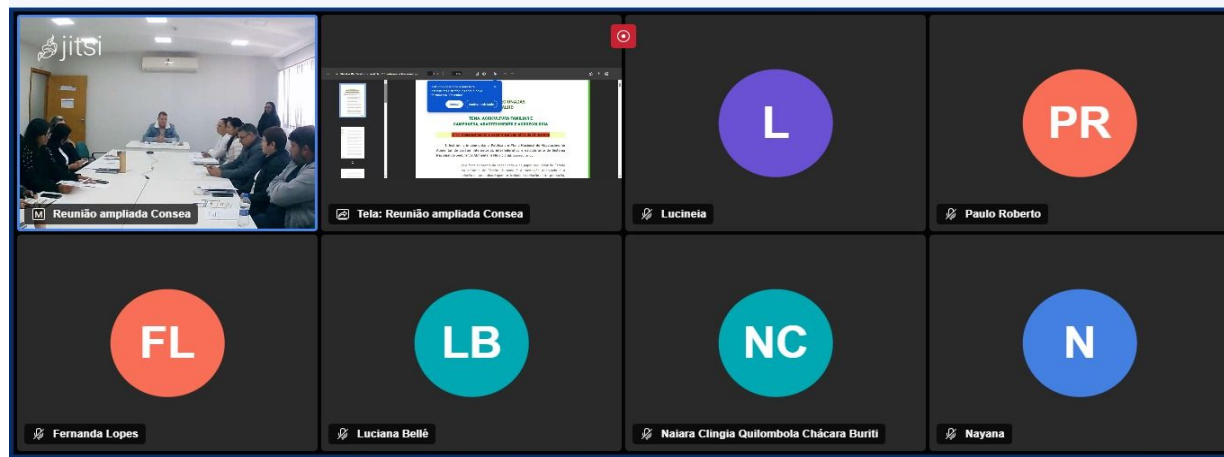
jitsi

M Reunião ampliada Consea

Tela: Reunião ampliada Consea

TEMA: AGRICULTURA FAMILIAR E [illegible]

L

Lucineia

PR

Paulo Roberto

FL

Fernanda Lopes

LB

Luciana Bellé

NC

Naiara Clingia Quilombola Chácara Buriti

N

Nayana